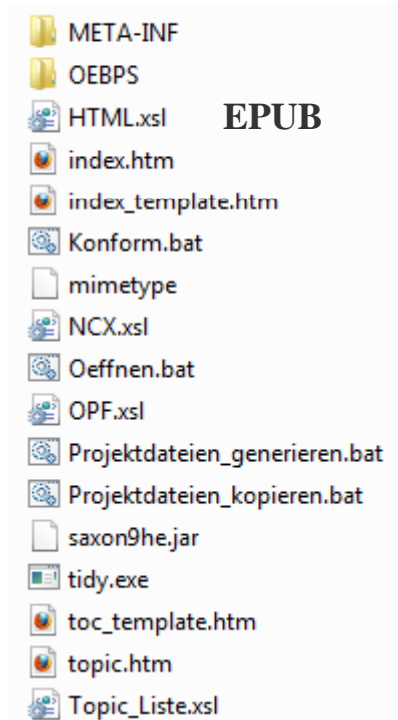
META-INF
OEBPS
HTML.xsl
EPUB
index.htm
index_template.htm
Konform.bat
mimetype
NCX.xsl
Oeffnen.bat
OPF.xsl
Projektdateien_generieren.bat
Projektdateien_kopieren.bat
saxon9he.jar
tidy.exe
toc_template.htm
topic.htm
Topic_Liste.xsl